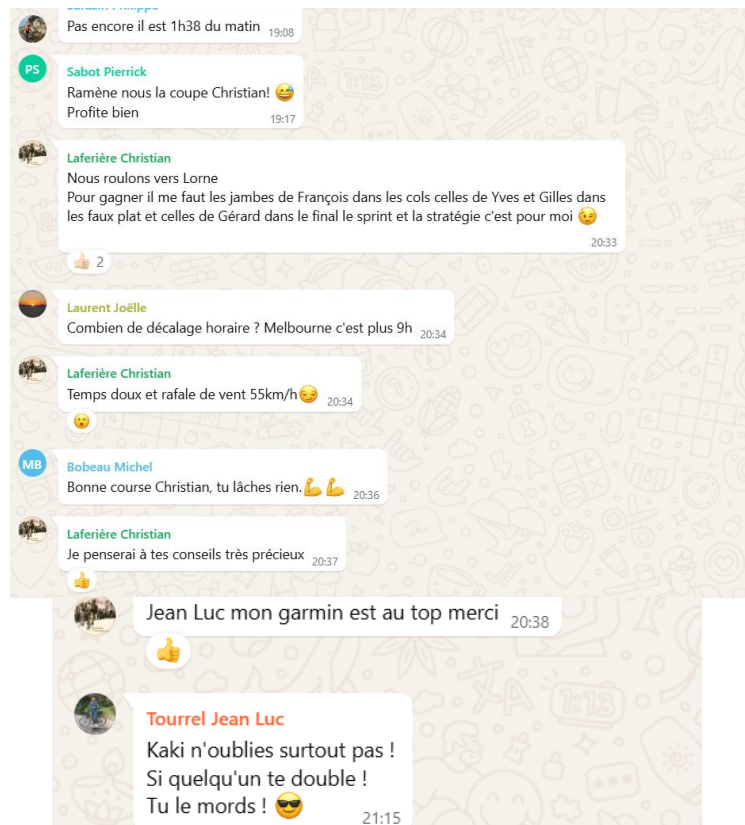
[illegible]
Pas encore il est 1h38 du matin 19:08

PS
Sabot Pierrick
Ramène nous la coupe Christian! 😅
Profite bien 19:17

Laferière Christian
Nous roulons vers Lorne
Pour gagner il me faut les jambes de François dans les cols celles de Yves et Gilles dans les faux plat et celles de Gérard dans le final le sprint et la stratégie c'est pour moi 😉 20:33
👍🏻 2

Laurent Joëlle
Combien de décalage horaire ? Melbourne c'est plus 9h 20:34

Laferière Christian
Temps doux et rafale de vent 55km/h😏 20:34
😮

MB
Bobeau Michel
Bonne course Christian, tu lâches rien.💪💪 20:36

Laferière Christian
Je penserai à tes conseils très précieux 20:37
👍

Jean Luc mon garmin est au top merci 20:38
👍

Tourrel Jean Luc
Kaki n'oublies surtout pas !
Si quelqu'un te double !
Tu le mords ! 😎
21:15